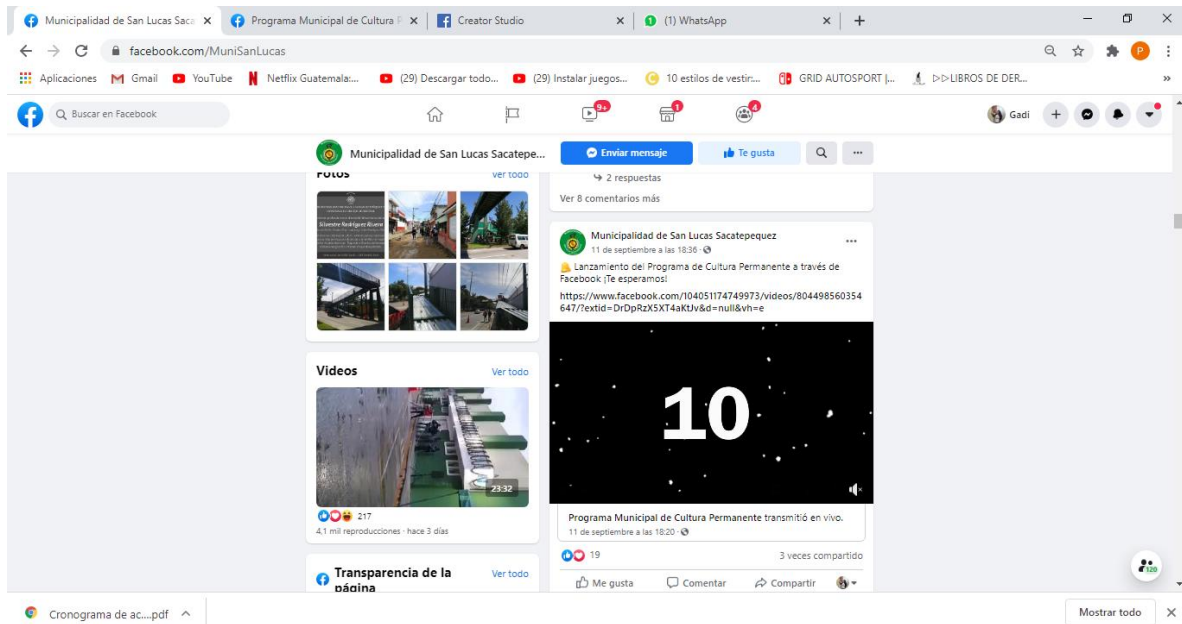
Municipalidad de San Lucas Saca ×
Programa Municipal de Cultura ×
Creator Studio ×
(1) WhatsApp ×
+

facebook.com/MuniSanLucas

Aplicaciones Gmail YouTube Netflix Guatemala:... (29) Descargar todo... (29) Instalar juegos... 10 estilos de vestir:... GRID AUTOSPORT |... ▷▷LIBROS DE DER...

Buscar en Facebook

9+ 1 4

Gadi

Municipalidad de San Lucas Sacatepe...
Enviar mensaje
Te gusta

Fotos
Ver todo

Silvestre Rodríguez Álvarez

↳ 2 respuestas
Ver 8 comentarios más

Municipalidad de San Lucas Sacatepequez
11 de septiembre a las 18:36 ·
Lanzamiento del Programa de Cultura Permanente a través de Facebook ¡Te esperamos!
https://www.facebook.com/104051174749973/videos/804498560354647/?extid=DrDpRzX5XT4aKtJv&d=null&vh=e

10

Videos
Ver todo

23:32

217
4,1 mil reproducciones · hace 3 días

Programa Municipal de Cultura Permanente transmitió en vivo.
11 de septiembre a las 18:20 ·

19
3 veces compartido

Me gusta
Comentar
Compartir

Transparencia de la página
Ver todo

Cronograma de ac....pdf

Mostrar todo